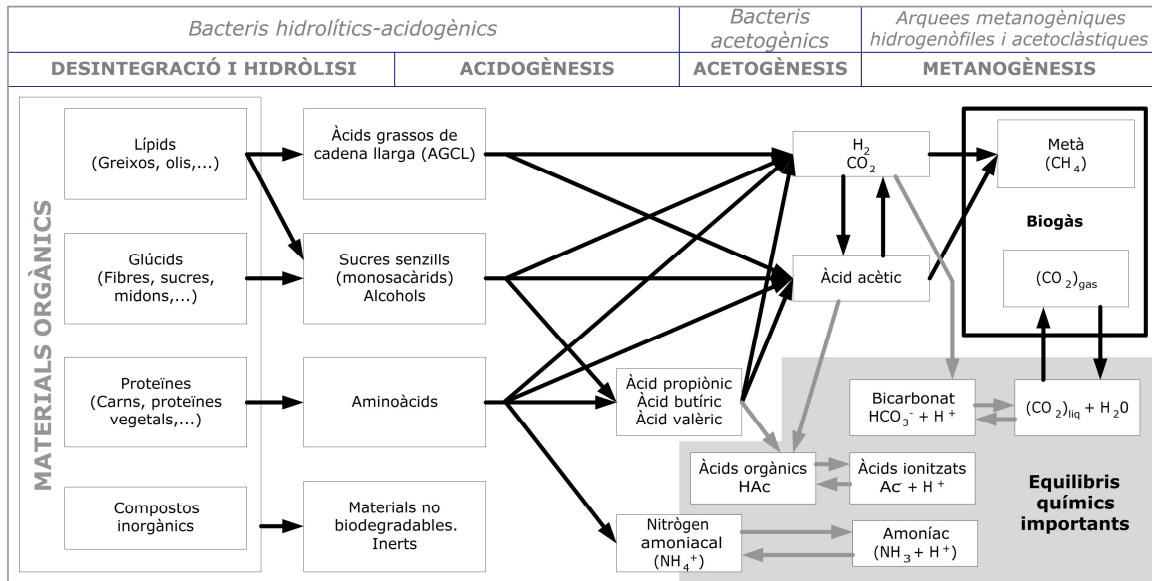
Bacteris hidrolítics-acidogènics

Bacteris acetogènics

Arquees metanogèniques hidrogenòfiles i acetoclàstiques

DESINTEGRACIÓ I HIDRÒLISI

ACIDOGÈNESIS

ACETOGÈNESIS

METANOGÈNESIS

MATERIALS ORGÀNICS

Lípids (Greixos, olis,...)

Glúcids (Fibres, sucres, midons,...)

Proteïnes (Carns, proteïnes vegetals,...)

Compostos inorgànics

Àcids grassos de cadena llarga (AGCL)

Sucres senzills (monosacàrids) Alcohols

Aminoàcids

Materials no biodegradables. Inerts

$H_2$ $CO_2$

Àcid acètic

Àcid propiònic Àcid butíric Àcid valèric

Àcids orgànics HAc

Àcids ionitzats $Ac^- + H^+$

Nitrògen amoniacal $(NH_4^+)$

Amoníac $(NH_3 + H^+)$

Metà $(CH_4)$

Biogàs

$(CO_2)_{gas}$

Bicarbonat $HCO_3^- + H^+$

$(CO_2)_{liq} + H_20$

Equilibris químics importants